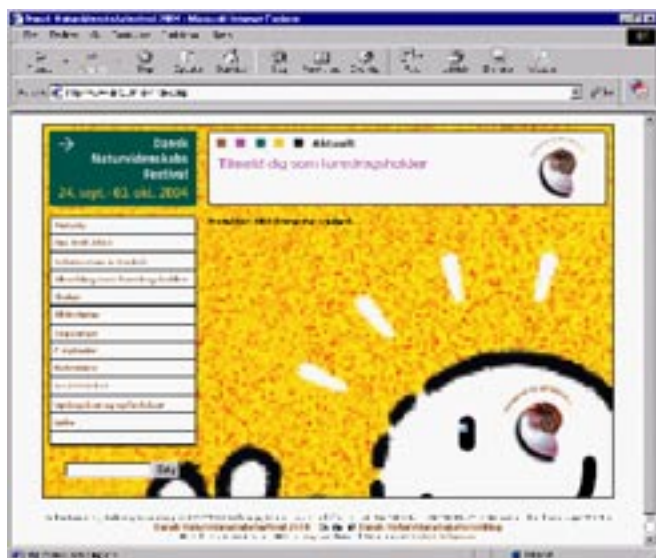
Dansk Naturvidenskabsfestival 2004 - Microsoft Internet Explorer

Dansk Naturvidenskabs festival
24. sept. - 03. okt. 2004

Aktuelt
Tilmeld dig som kursusholder

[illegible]

Søg

Dansk Naturvidenskabsfestival 2004